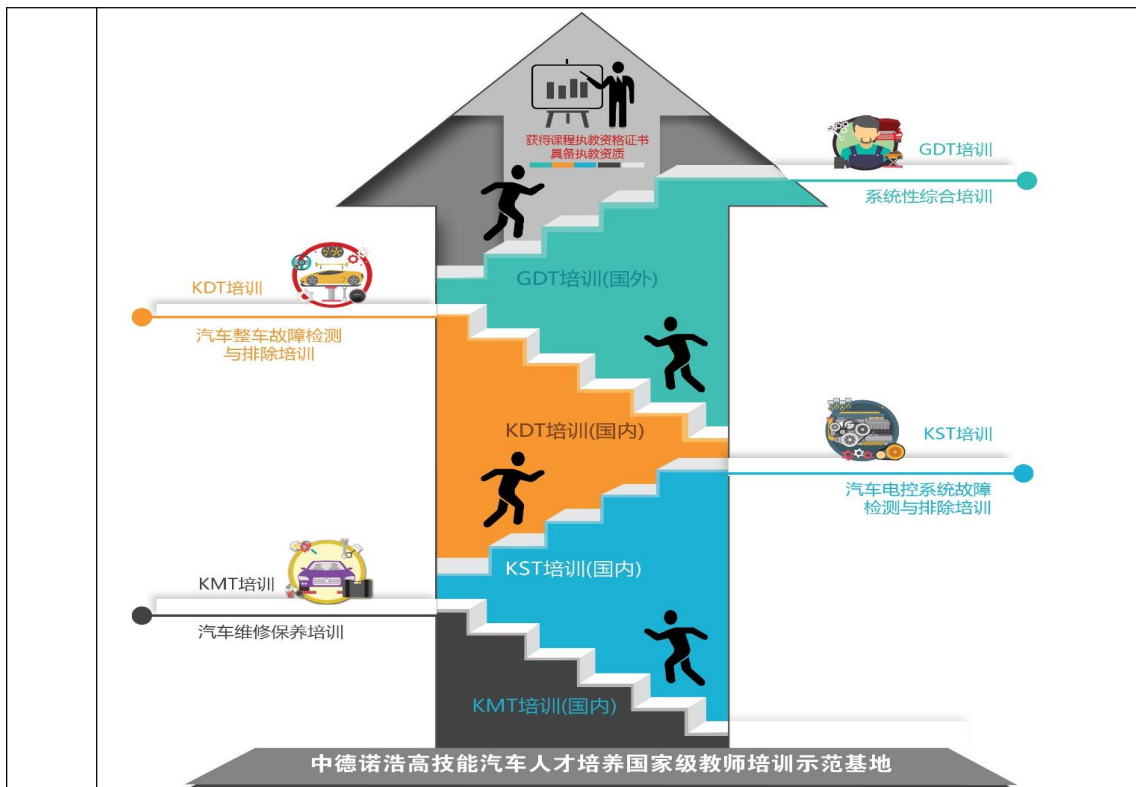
获得课程执教资格证书
具备执教资质

GDT培训
系统性综合培训

KDT培训
汽车整车故障检测与排除培训

GDT培训(国外)

KDT培训(国内)

KST培训
汽车电控系统故障检测与排除培训

KST培训(国内)

KMT培训
汽车维修保养培训

KMT培训(国内)

中德诺浩高技能汽车人才培养国家级教师培训示范基地